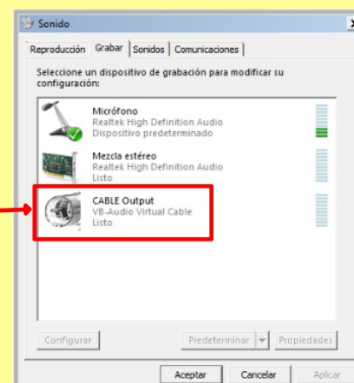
Sonido

Reproducción Grabar Sonidos Comunicaciones

Seleccione un dispositivo de grabación para modificar su configuración:

Micrófono
Realtek High Definition Audio
Dispositivo predeterminado

Mezcla estéreo
Realtek High Definition Audio
Listo

CABLE Output
VB-Audio Virtual Cable
Listo

Configurar Predeterminar Propiedades

Aceptar Cancelar Aplicar